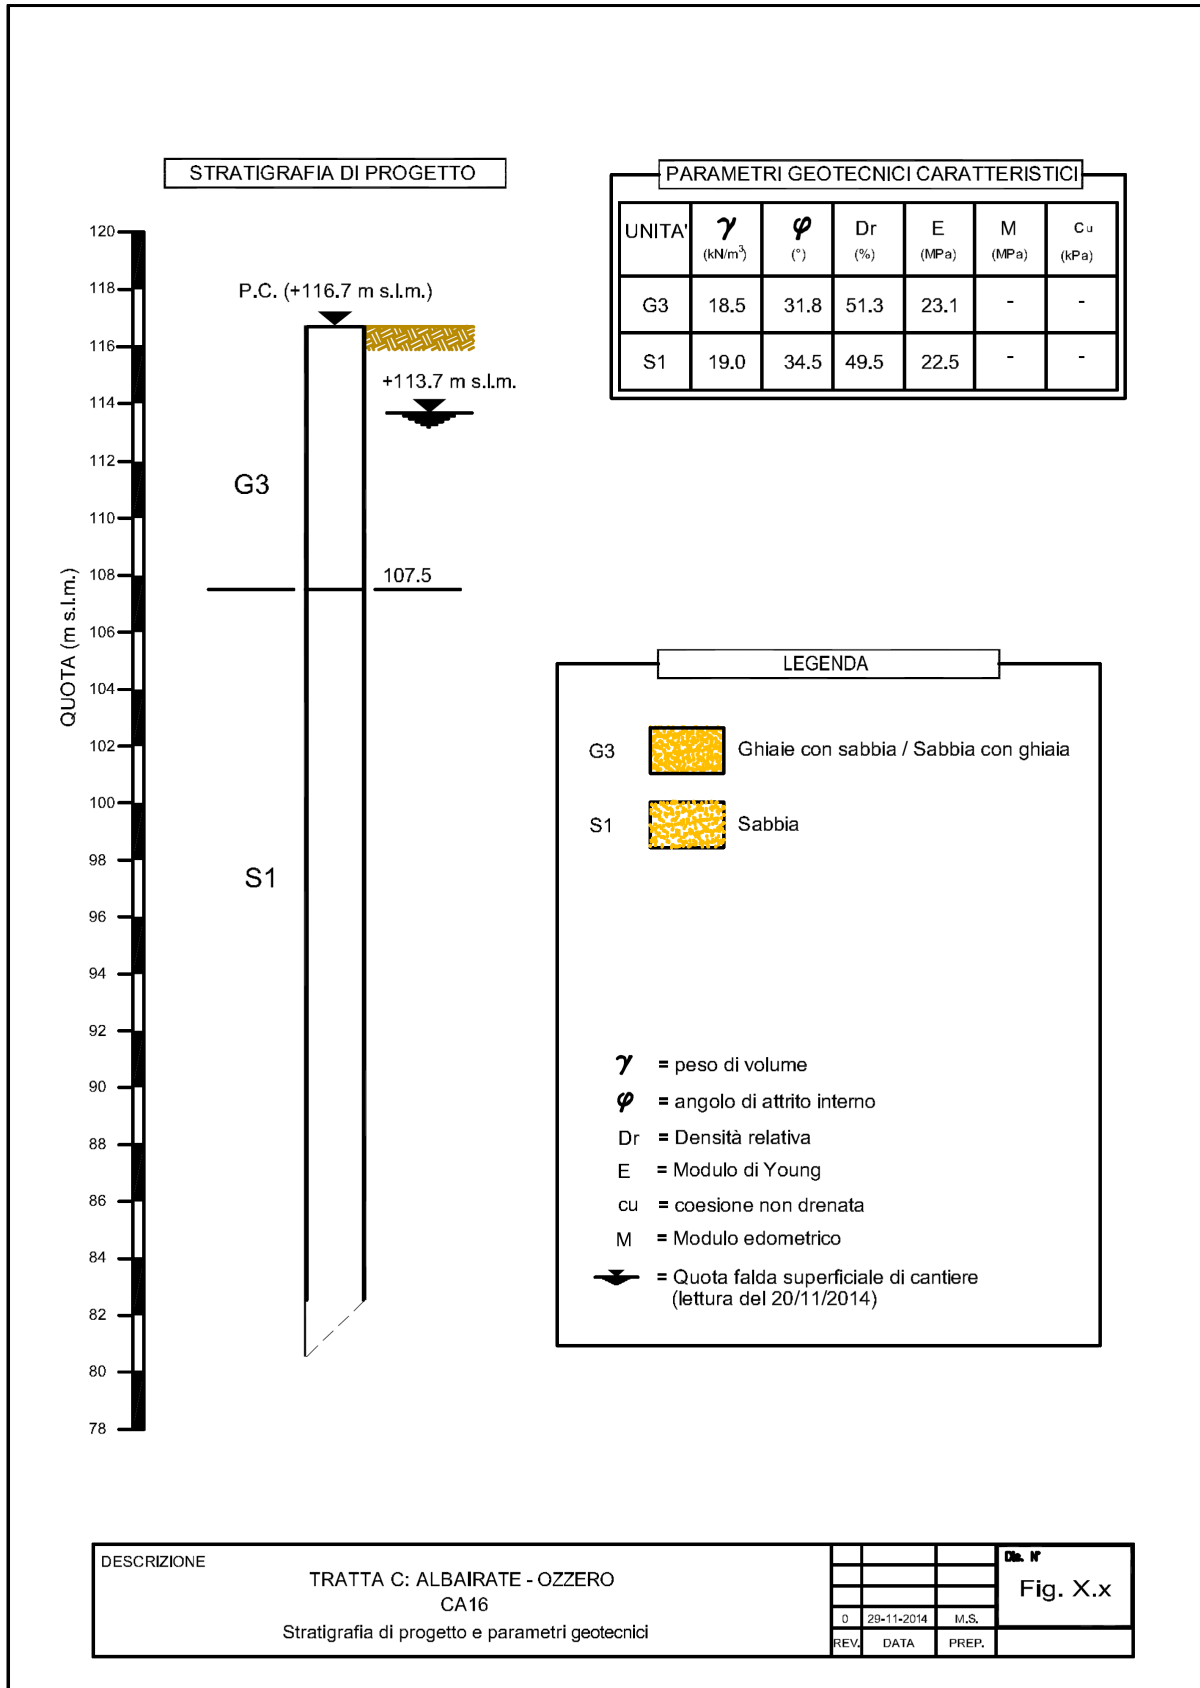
STRATIGRAFIA DI PROGETTO

QUOTA (m s.l.m.)

120
118
116
114
112
110
108
106
104
102
100
98
96
94
92
90
88
86
84
82
80
78

P.C. (+116.7 m s.l.m.)

+113.7 m s.l.m.

G3

107.5

S1

PARAMETRI GEOTECNICI CARATTERISTICI

| UNITA' | $\gamma$ (kN/m$^3$) | $\varphi$ (°) | Dr (%) | E (MPa) | M (MPa) | Cu (kPa) |
|---|---|---|---|---|---|---|
| G3 | 18.5 | 31.8 | 51.3 | 23.1 | - | - |
| S1 | 19.0 | 34.5 | 49.5 | 22.5 | - | - |

LEGENDA

G3 Ghiaie con sabbia / Sabbia con ghiaia

S1 Sabbia

$\gamma$ = peso di volume
$\varphi$ = angolo di attrito interno
Dr = Densità relativa
E = Modulo di Young
cu = coesione non drenata
M = Modulo edometrico
= Quota falda superficiale di cantiere (lettura del 20/11/2014)

DESCRIZIONE
TRATTA C: ALBAIRATE - OZZERO
CA16
Stratigrafia di progetto e parametri geotecnici

| 0 | 29-11-2014 | M.S. |
|---|---|---|
| REV. | DATA | PREP. |

Dis. N°
Fig. X.x